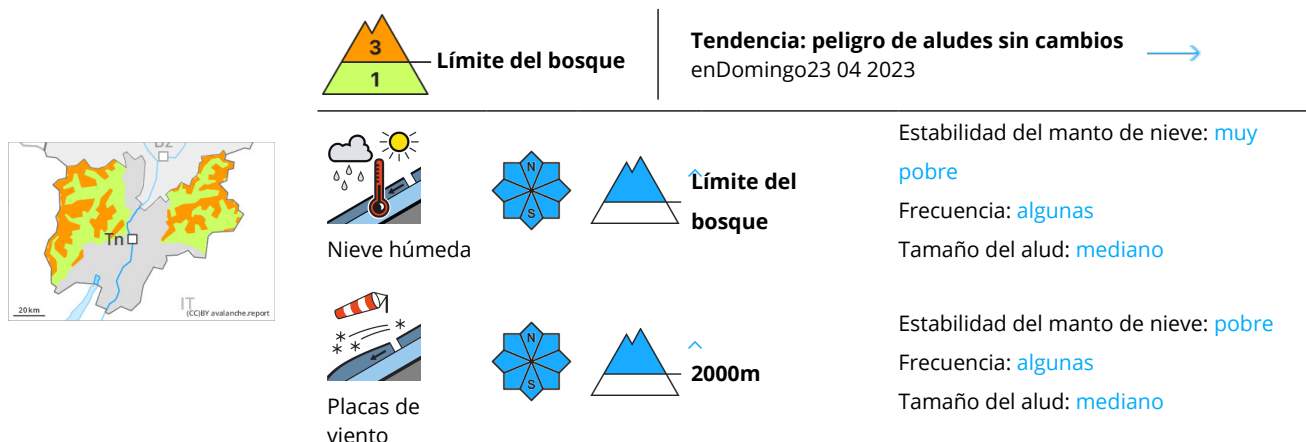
3
1
Límite del bosque

Tendencia: peligro de aludes sin cambios
enDomingo23 04 2023

BZ
Tn
IT
20 km
(CC)BY avalanche.report

Nieve húmeda

N
S

Límite del bosque

Estabilidad del manto de nieve: muy pobre
Frecuencia: algunas
Tamaño del alud: mediano

Placas de viento

N
S

2000m

Estabilidad del manto de nieve: pobre
Frecuencia: algunas
Tamaño del alud: mediano